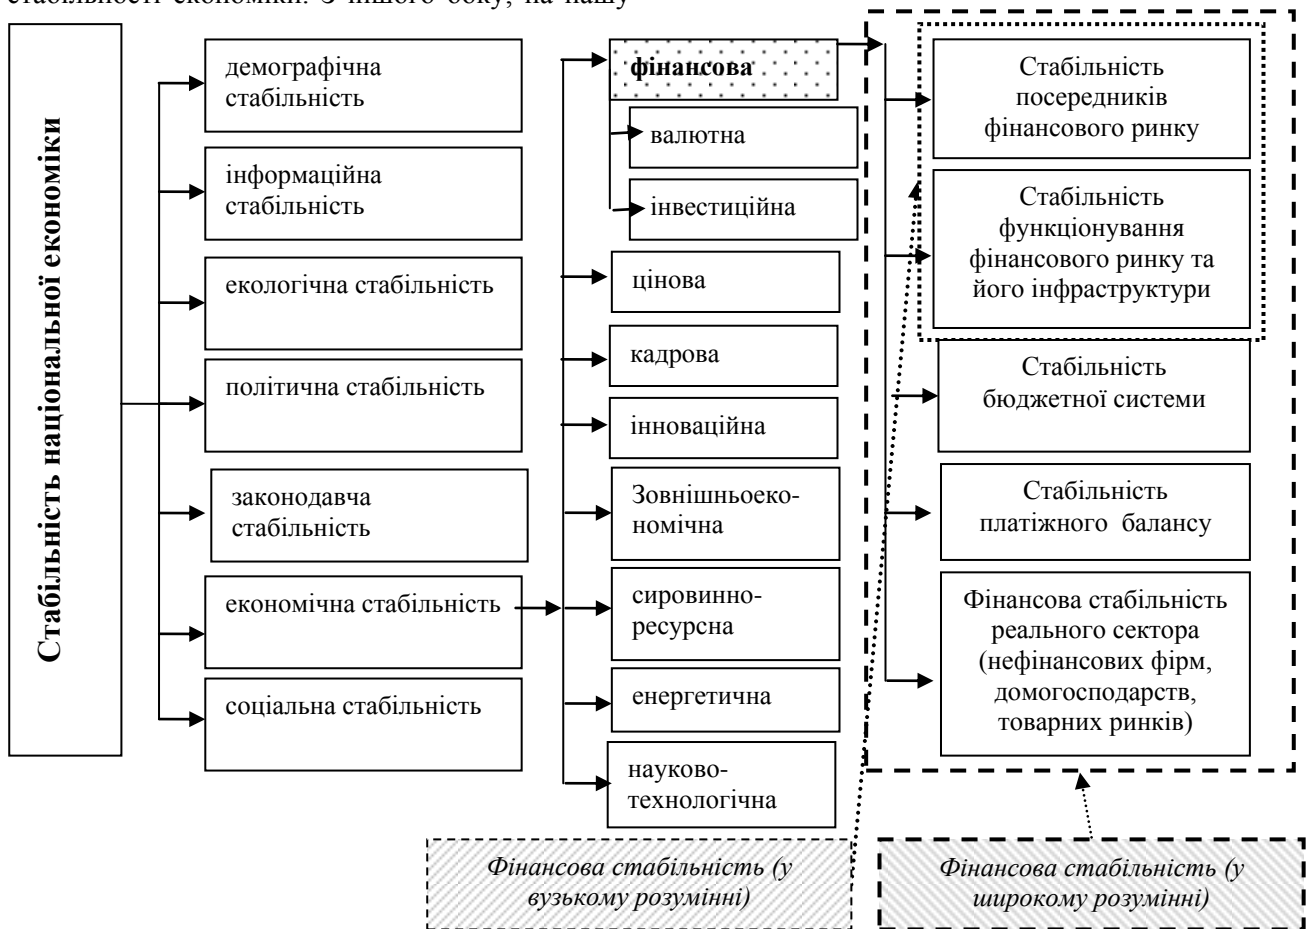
стабільності економіки. З іншого боку, на нашу

Стабільність національної економіки

демографічна стабільність

інформаційна стабільність

екологічна стабільність

політична стабільність

законодавча стабільність

економічна стабільність

соціальна стабільність

фінансова

валютна

інвестиційна

цінова

кадрова

інноваційна

Зовнішньоекономічна

сировинно-ресурсна

енергетична

науково-технологічна

Стабільність посередників фінансового ринку

Стабільність функціонування фінансового ринку та його інфраструктури

Стабільність бюджетної системи

Стабільність платіжного балансу

Фінансова стабільність реального сектора (нефінансових фірм, домогосподарств, товарних ринків)

Фінансова стабільність (у вузькому розумінні)

Фінансова стабільність (у широкому розумінні)